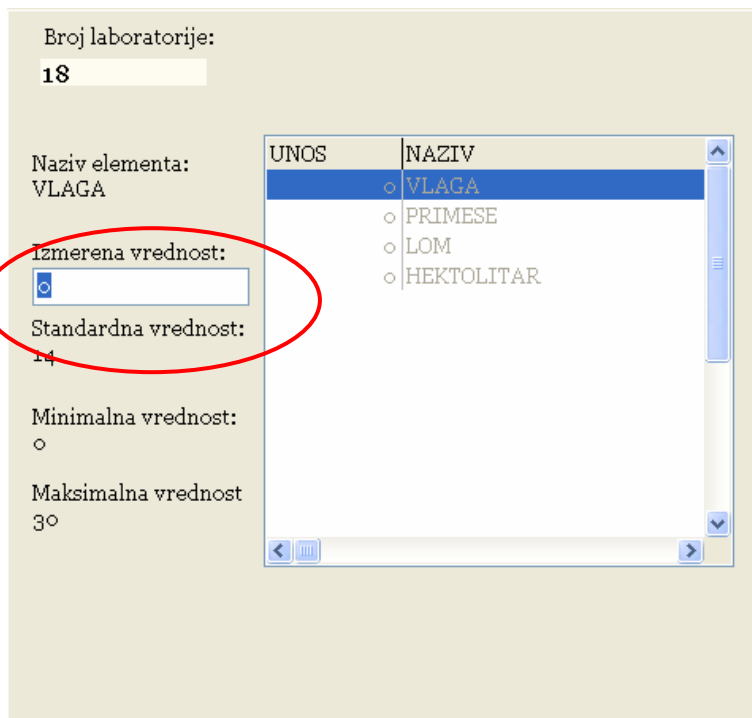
Broj laboratorije:

18

Naziv elementa:
VLAGA

Izmerena vrednost:

0

Standardna vrednost:
14

Minimalna vrednost:
0

Maksimalna vrednost
30

| UNOS | NAZIV |
|---|---|
| 0 | VLAGA |
| 0 | PRIMESE |
| 0 | LOM |
| 0 | HEKTOLITAR |